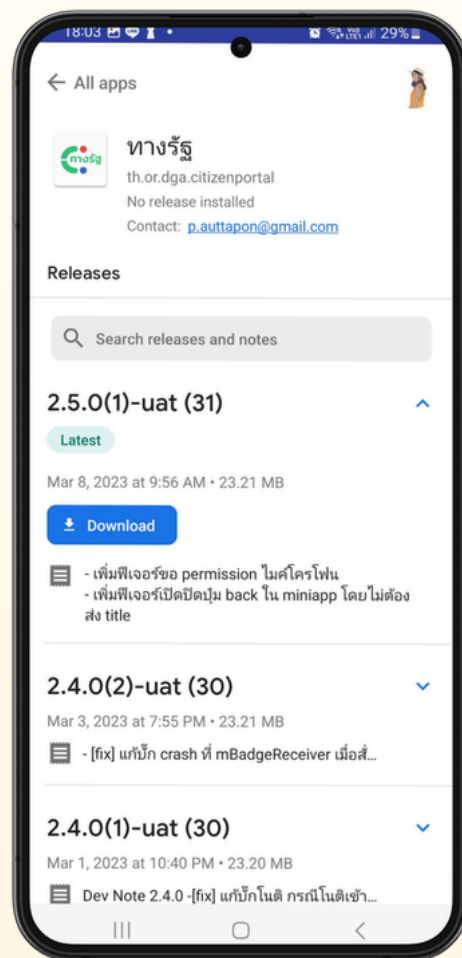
18:03 29%

All apps

ทางรัฐ

ทางรัฐ
th.or.dga.citizenportal
No release installed
Contact: p.auttapon@gmail.com

Releases

Search releases and notes

2.5.0(1)-uat (31)

Latest

Mar 8, 2023 at 9:56 AM • 23.21 MB

Download

- เพิ่มฟีเจอร์ขอ permission ไมค์โครโฟน
- เพิ่มฟีเจอร์เปิดปิดปุ่ม back ใน miniapp โดยไม่ต้องส่ง title

2.4.0(2)-uat (30)

Mar 3, 2023 at 7:55 PM • 23.21 MB

- [fix] แก้บั๊ก crash ที่ mBadgeReceiver เมื่อสั่...

2.4.0(1)-uat (30)

Mar 1, 2023 at 10:40 PM • 23.20 MB

Dev Note 2.4.0 -[fix] แก้บั๊กโนติ กรณีโนติเข้า...